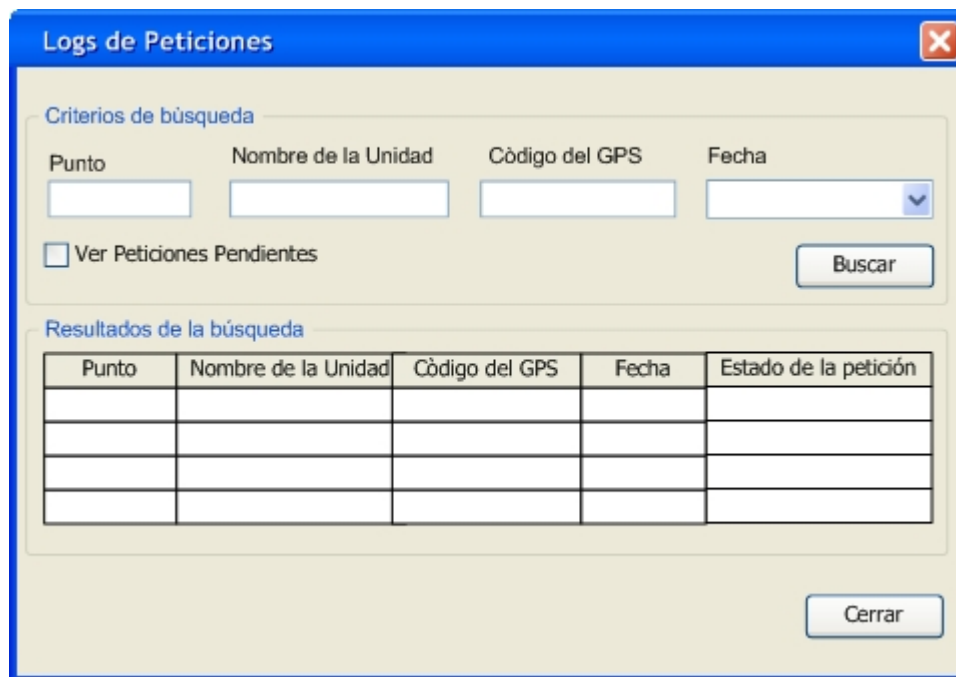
Logs de Peticiones

Criterios de búsqueda

Punto

Nombre de la Unidad

Còdigo del GPS

Fecha

Ver Peticiones Pendientes

Buscar

Resultados de la búsqueda

| Punto | Nombre de la Unidad | Còdigo del GPS | Fecha | Estado de la petición |
|---|---|---|---|---|
| | | | | |
| | | | | |
| | | | | |
| | | | | |

Cerrar